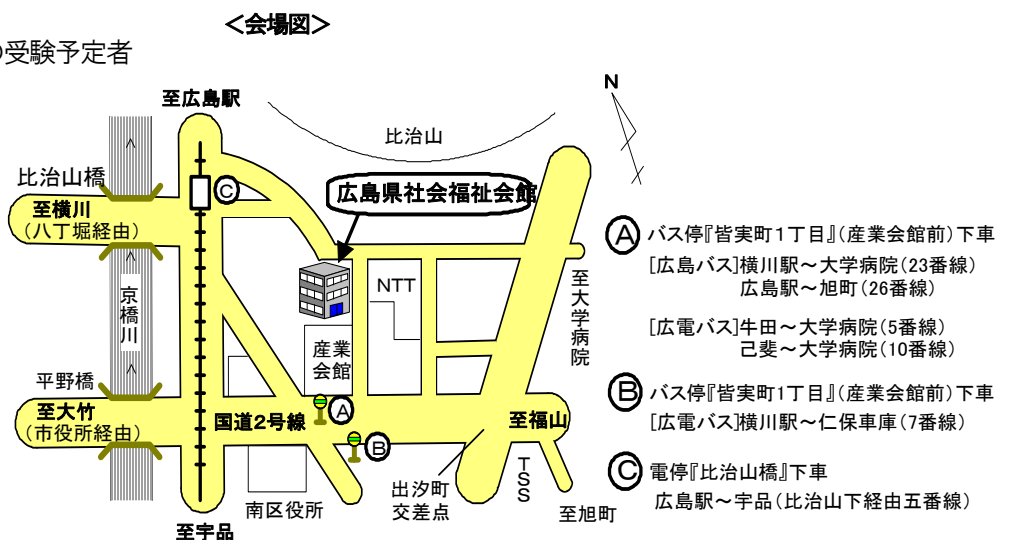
＜会場図＞

の受験予定者

至広島駅

比治山

N

比治山橋

C

広島県社会福祉会館

至横川
（八丁堀経由）

京橋川

NTT

至大学病院

産業会館

平野橋

至大竹
（市役所経由）

国道2号線

A

B

至福山

TSS

南区役所

出汐町交差点

至旭町

至宇品

A バス停『皆実町1丁目』（産業会館前）下車
[広島バス]横川駅～大学病院（23番線）
広島駅～旭町（26番線）

[広電バス]牛田～大学病院（5番線）
己斐～大学病院（10番線）

B バス停『皆実町1丁目』（産業会館前）下車
[広電バス]横川駅～仁保車庫（7番線）

C 電停『比治山橋』下車
広島駅～宇品（比治山下経由五番線）